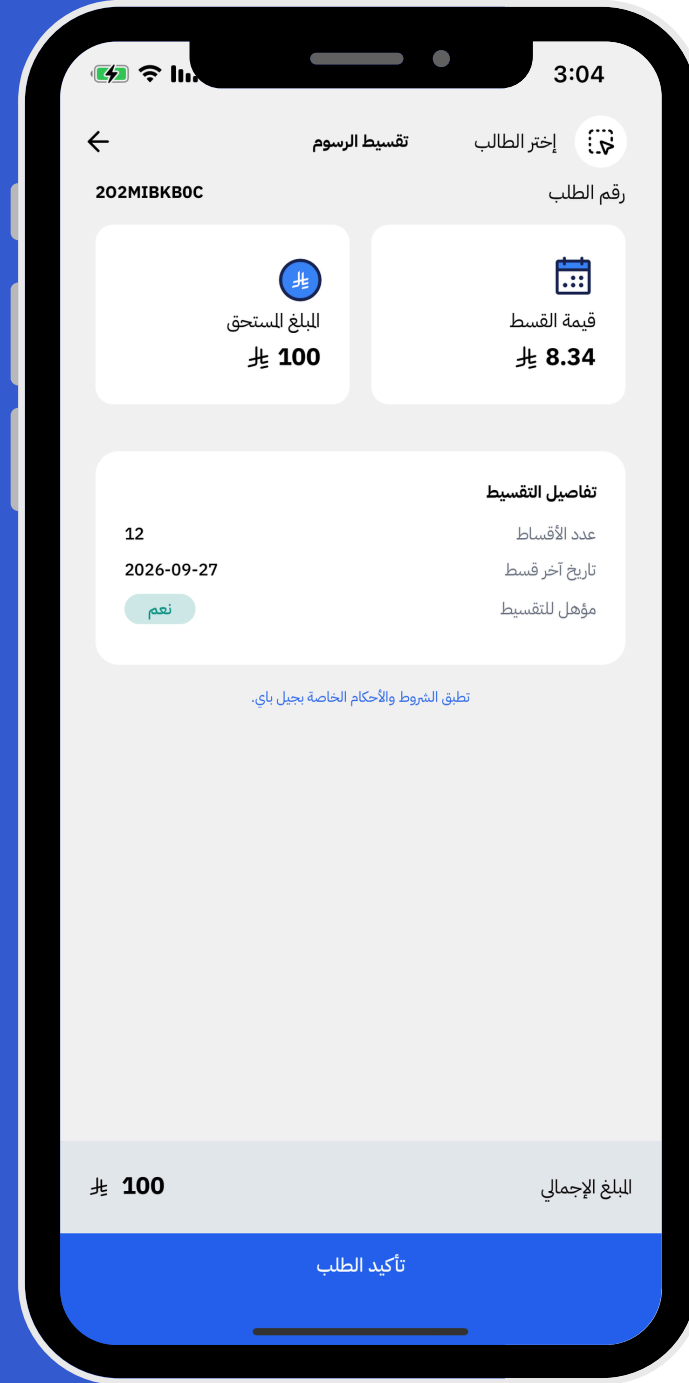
3:04

إختر الطالب
تقسيط الرسوم

رقم الطلب
202MIBKB0C

قيمة القسط
8.34

المبلغ المستحق
100

تفاصيل التقسيط
عدد الأقساط 12
تاريخ آخر قسط 2026-09-27
مؤهل للتقسيط نعم

تطبق الشروط والأحكام الخاصة بجيل باي.

المبلغ الإجمالي
100

تأكيد الطلب